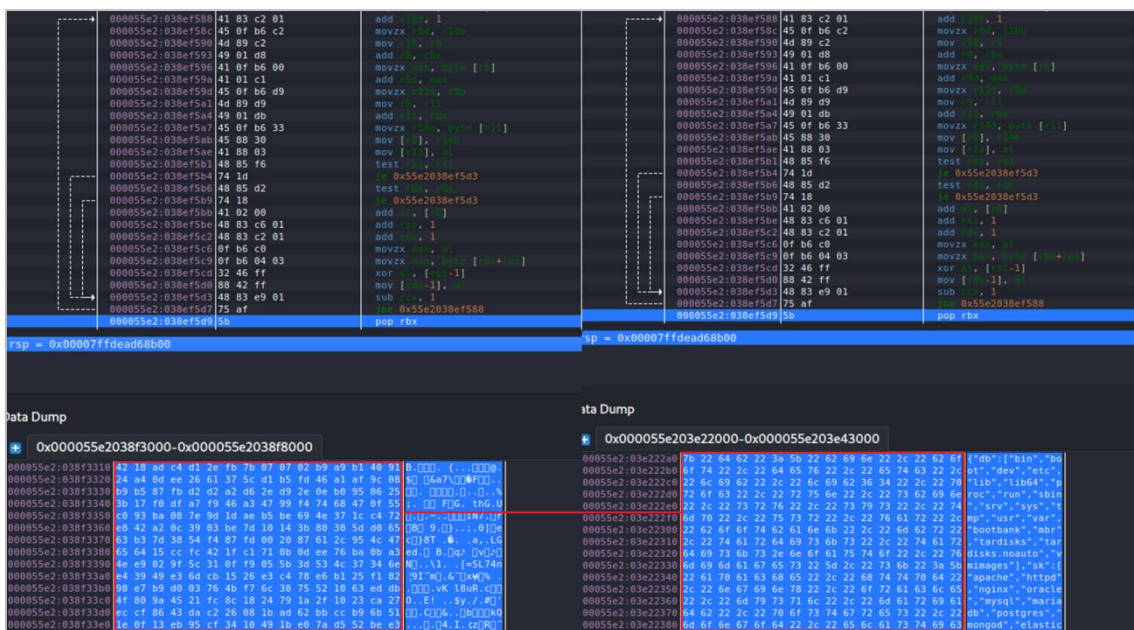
000055e2:038ef588 41 83 c2 01 add r10d, 1
000055e2:038ef58c 45 0f b6 c2 movzx r8d, r10b
000055e2:038ef590 4d 89 c2 mov r10, r8
000055e2:038ef593 49 01 d8 add r8, rbx
000055e2:038ef596 41 0f b6 00 movzx eax, byte [r8]
000055e2:038ef59a 41 01 c1 add r9d, eax
000055e2:038ef59d 45 0f b6 d9 movzx r11d, r9b
000055e2:038ef5a1 4d 89 d9 mov r9, r11
000055e2:038ef5a4 49 01 db add r11, rbx
000055e2:038ef5a7 45 0f b6 33 movzx r14d, byte [r11]
000055e2:038ef5ab 45 88 30 mov [r8], r14b
000055e2:038ef5ae 41 88 03 mov [r11], al
000055e2:038ef5b1 48 85 f6 test rsi, rsi
000055e2:038ef5b4 74 1d je 0x55e2038ef5d3
000055e2:038ef5b6 48 85 d2 test rdx, rdx
000055e2:038ef5b9 74 18 je 0x55e2038ef5d3
000055e2:038ef5bb 41 02 00 add al, [r8]
000055e2:038ef5be 48 83 c6 01 add rsi, 1
000055e2:038ef5c2 48 83 c2 01 add rdx, 1
000055e2:038ef5c6 0f b6 c0 movzx eax, al
000055e2:038ef5c9 0f b6 04 03 movzx eax, byte [rbx+rax]
000055e2:038ef5cd 32 46 ff xor al, [rsi-1]
000055e2:038ef5d0 88 42 ff mov [rdx-1], al
000055e2:038ef5d3 48 83 e9 01 sub rcx, 1
000055e2:038ef5d7 75 af jne 0x55e2038ef588
000055e2:038ef5d9 5b pop rbx
rsp = 0x00007ffdead68b00

Data Dump
0x000055e2038f3000-0x000055e2038f8000
000055e2:038f3310 42 18 ad c4 d1 2e fb 7b 07 07 02 b9 a9 b1 40 91 B.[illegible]
000055e2:038f3320 24 a4 0d ee 26 61 37 5c d1 b5 fd 46 a1 af 9c 08 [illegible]
000055e2:038f3330 b9 b5 87 fb d2 d2 a2 d6 2e d9 2e 0e b0 95 06 25 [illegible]
000055e2:038f3340 3b 17 f0 df a7 f9 46 a3 47 99 f4 74 68 47 0f 55 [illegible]
000055e2:038f3350 c0 93 ba 08 7e 9d 1d ae b5 be 69 4e 37 1c c4 72 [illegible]
000055e2:038f3360 e8 42 a2 0c 39 03 be 7d 10 14 3b 80 30 5d d0 65 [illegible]
000055e2:038f3370 63 b3 7d 38 54 f4 87 fd 00 20 87 61 2c 95 4c 47 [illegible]
000055e2:038f3380 65 64 15 cc fc 42 1f c1 71 0b 0d ee 76 ba 0b a3 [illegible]
000055e2:038f3390 4e e9 02 9f 5c 31 0f f9 05 5b 3d 53 4c 37 34 6e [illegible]
000055e2:038f33a0 e4 39 49 e3 6d cb 15 26 e3 c4 78 e6 b1 25 f1 82 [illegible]
000055e2:038f33b0 98 e7 b9 00 03 76 4b f7 6c 38 75 52 10 63 ed db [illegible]
000055e2:038f33c0 4f 80 9a 45 21 fc 8c 18 24 79 1a 2f 10 23 ca 27 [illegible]
000055e2:038f33d0 ec cf 86 43 da c2 26 08 1b ad 62 bb cc b9 6b 51 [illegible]
000055e2:038f33e0 1e 0f 13 eb 95 cf 34 10 49 1b e0 7a d5 52 be e3 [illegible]

000055e2:038ef588 41 83 c2 01 add r10d, 1
000055e2:038ef58c 45 0f b6 c2 movzx r8d, r10b
000055e2:038ef590 4d 89 c2 mov r10, r8
000055e2:038ef593 49 01 d8 add r8, rbx
000055e2:038ef596 41 0f b6 00 movzx eax, byte [r8]
000055e2:038ef59a 41 01 c1 add r9d, eax
000055e2:038ef59d 45 0f b6 d9 movzx r11d, r9b
000055e2:038ef5a1 4d 89 d9 mov r9, r11
000055e2:038ef5a4 49 01 db add r11, rbx
000055e2:038ef5a7 45 0f b6 33 movzx r14d, byte [r11]
000055e2:038ef5ab 45 88 30 mov [r8], r14b
000055e2:038ef5ae 41 88 03 mov [r11], al
000055e2:038ef5b1 48 85 f6 test rsi, rsi
000055e2:038ef5b4 74 1d je 0x55e2038ef5d3
000055e2:038ef5b6 48 85 d2 test rdx, rdx
000055e2:038ef5b9 74 18 je 0x55e2038ef5d3
000055e2:038ef5bb 41 02 00 add al, [r8]
000055e2:038ef5be 48 83 c6 01 add rsi, 1
000055e2:038ef5c2 48 83 c2 01 add rdx, 1
000055e2:038ef5c6 0f b6 c0 movzx eax, al
000055e2:038ef5c9 0f b6 04 03 movzx eax, byte [rbx+rax]
000055e2:038ef5cd 32 46 ff xor al, [rsi-1]
000055e2:038ef5d0 88 42 ff mov [rdx-1], al
000055e2:038ef5d3 48 83 e9 01 sub rcx, 1
000055e2:038ef5d7 75 af jne 0x55e2038ef588
000055e2:038ef5d9 5b pop rbx
rsp = 0x00007ffdead68b00

Data Dump
0x000055e203e22000-0x000055e203e43000
000055e2:03e222a0 7b 22 64 62 22 3a 5b 22 62 69 6e 22 2c 22 62 6f {"db":["bin","bo
000055e2:03e222b0 6f 74 22 2c 22 64 65 76 22 2c 22 65 74 63 22 2c ot","dev","etc",
000055e2:03e222c0 22 6c 69 62 22 2c 22 6c 69 62 36 34 22 2c 22 70 "lib","lib64","p
000055e2:03e222d0 72 6f 63 22 2c 22 72 75 6e 22 2c 22 73 62 69 6e roc","run","sbin
000055e2:03e222e0 22 2c 22 73 72 76 22 2c 22 73 79 73 22 2c 22 74 ","srv","sys","t
000055e2:03e222f0 6d 70 22 2c 22 75 73 72 22 2c 22 76 61 72 22 2c mp","usr","var",
000055e2:03e22300 22 62 6f 6f 74 62 61 6e 6b 22 2c 22 6d 62 72 22 "bootbank","mbr"
000055e2:03e22310 2c 22 74 61 72 64 69 73 6b 73 22 2c 22 74 61 72 ,"tardisks","tar
000055e2:03e22320 64 69 73 6b 73 2e 6e 6f 61 75 74 6f 22 2c 22 76 disks.noauto","v
000055e2:03e22330 6d 69 6d 61 67 65 73 22 5d 2c 22 73 6b 22 3a 5b mimages"],"sk":[
000055e2:03e22340 22 61 70 61 63 68 65 22 2c 22 68 74 74 70 64 22 "apache","httpd"
000055e2:03e22350 2c 22 6e 67 69 6e 78 22 2c 22 6f 72 61 63 6c 65 ,"nginx","oracle
000055e2:03e22360 22 2c 22 6d 79 73 71 6c 22 2c 22 6d 61 72 69 61 ","mysql","maria
000055e2:03e22370 64 62 22 2c 22 70 6f 73 74 67 72 65 73 22 2c 22 db","postgres","
000055e2:03e22380 6d 6f 6e 67 6f 64 22 2c 22 65 6c 61 73 74 69 63 mongod","elastic